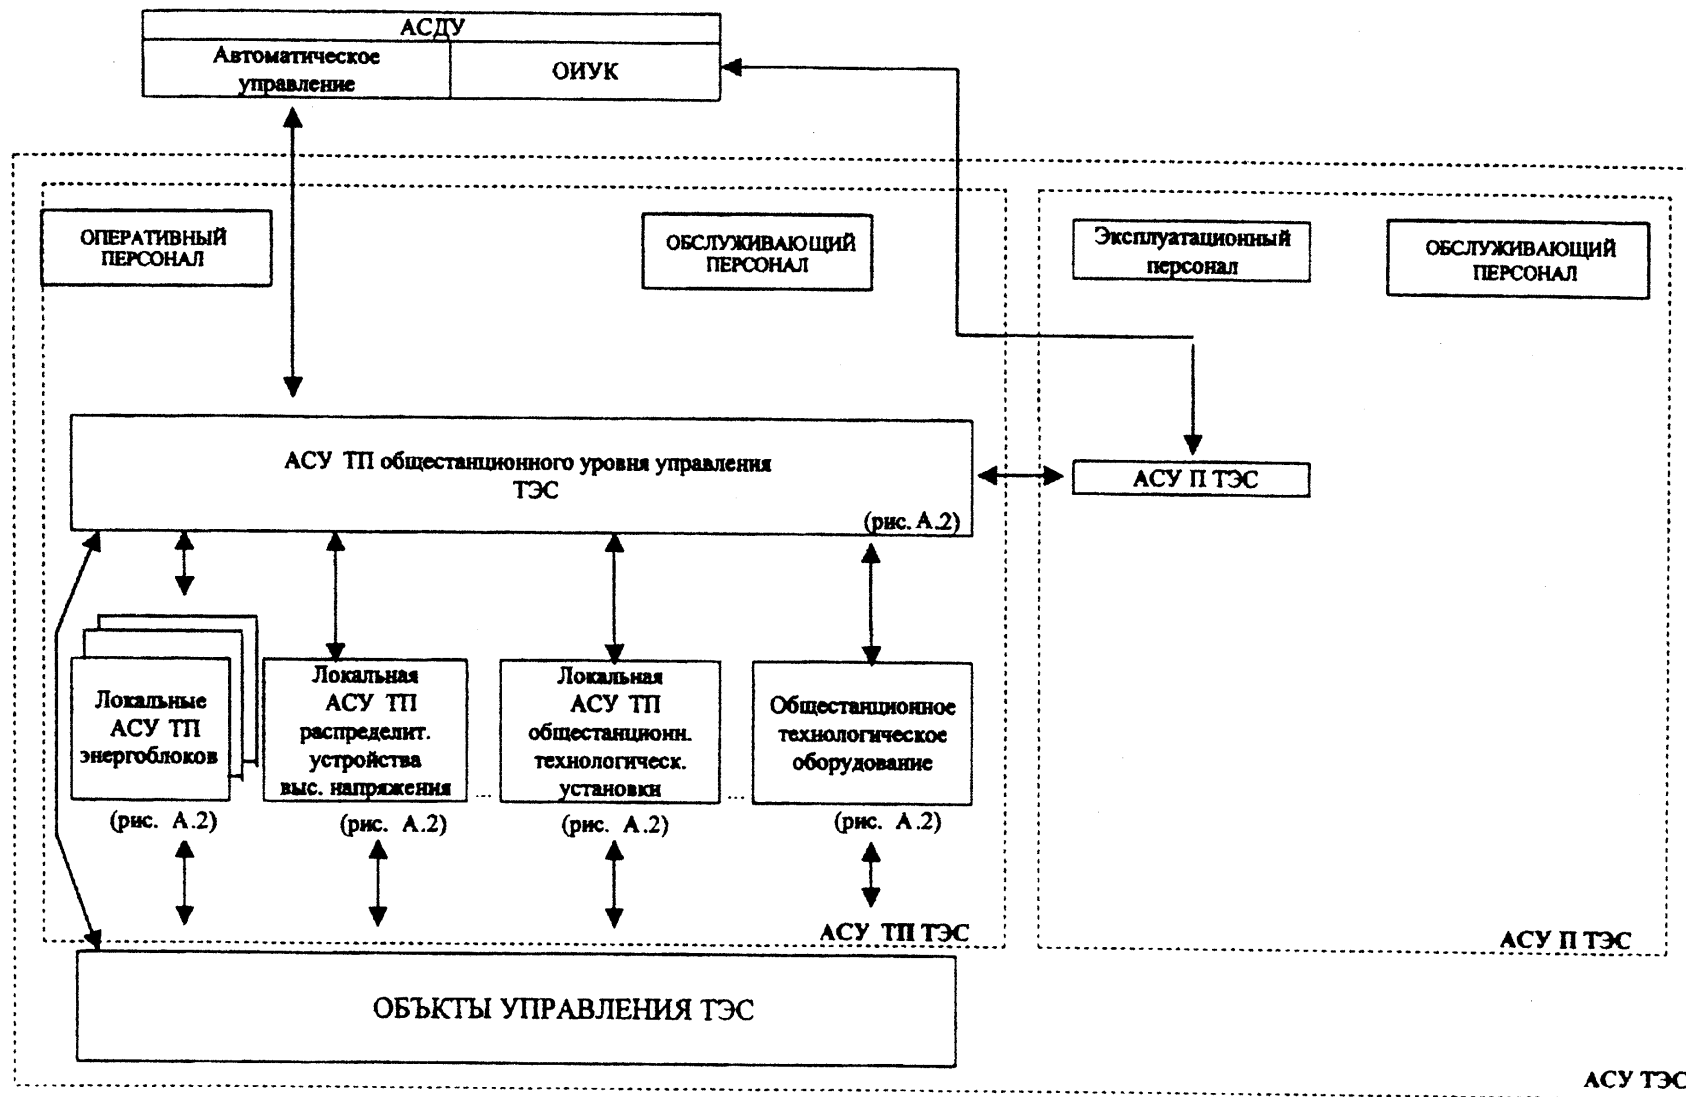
АСДУ

Автоматическое управление

ОИУК

ОПЕРАТИВНЫЙ ПЕРСОНАЛ

ОБСЛУЖИВАЮЩИЙ ПЕРСОНАЛ

Эксплуатационный персонал

ОБСЛУЖИВАЮЩИЙ ПЕРСОНАЛ

АСУ ТП общестанционного уровня управления ТЭС

(рис. А.2)

АСУ П ТЭС

Локальные АСУ ТП энергоблоков

(рис. А.2)

Локальная АСУ ТП распределит. устройства выс. напряжения

(рис. А.2)

Локальная АСУ ТП общестанционн. технологическ. установки

(рис. А.2)

Общестанционное технологическое оборудование

(рис. А.2)

АСУ ТП ТЭС

АСУ П ТЭС

ОБЪКТЫ УПРАВЛЕНИЯ ТЭС

АСУ ТЭС